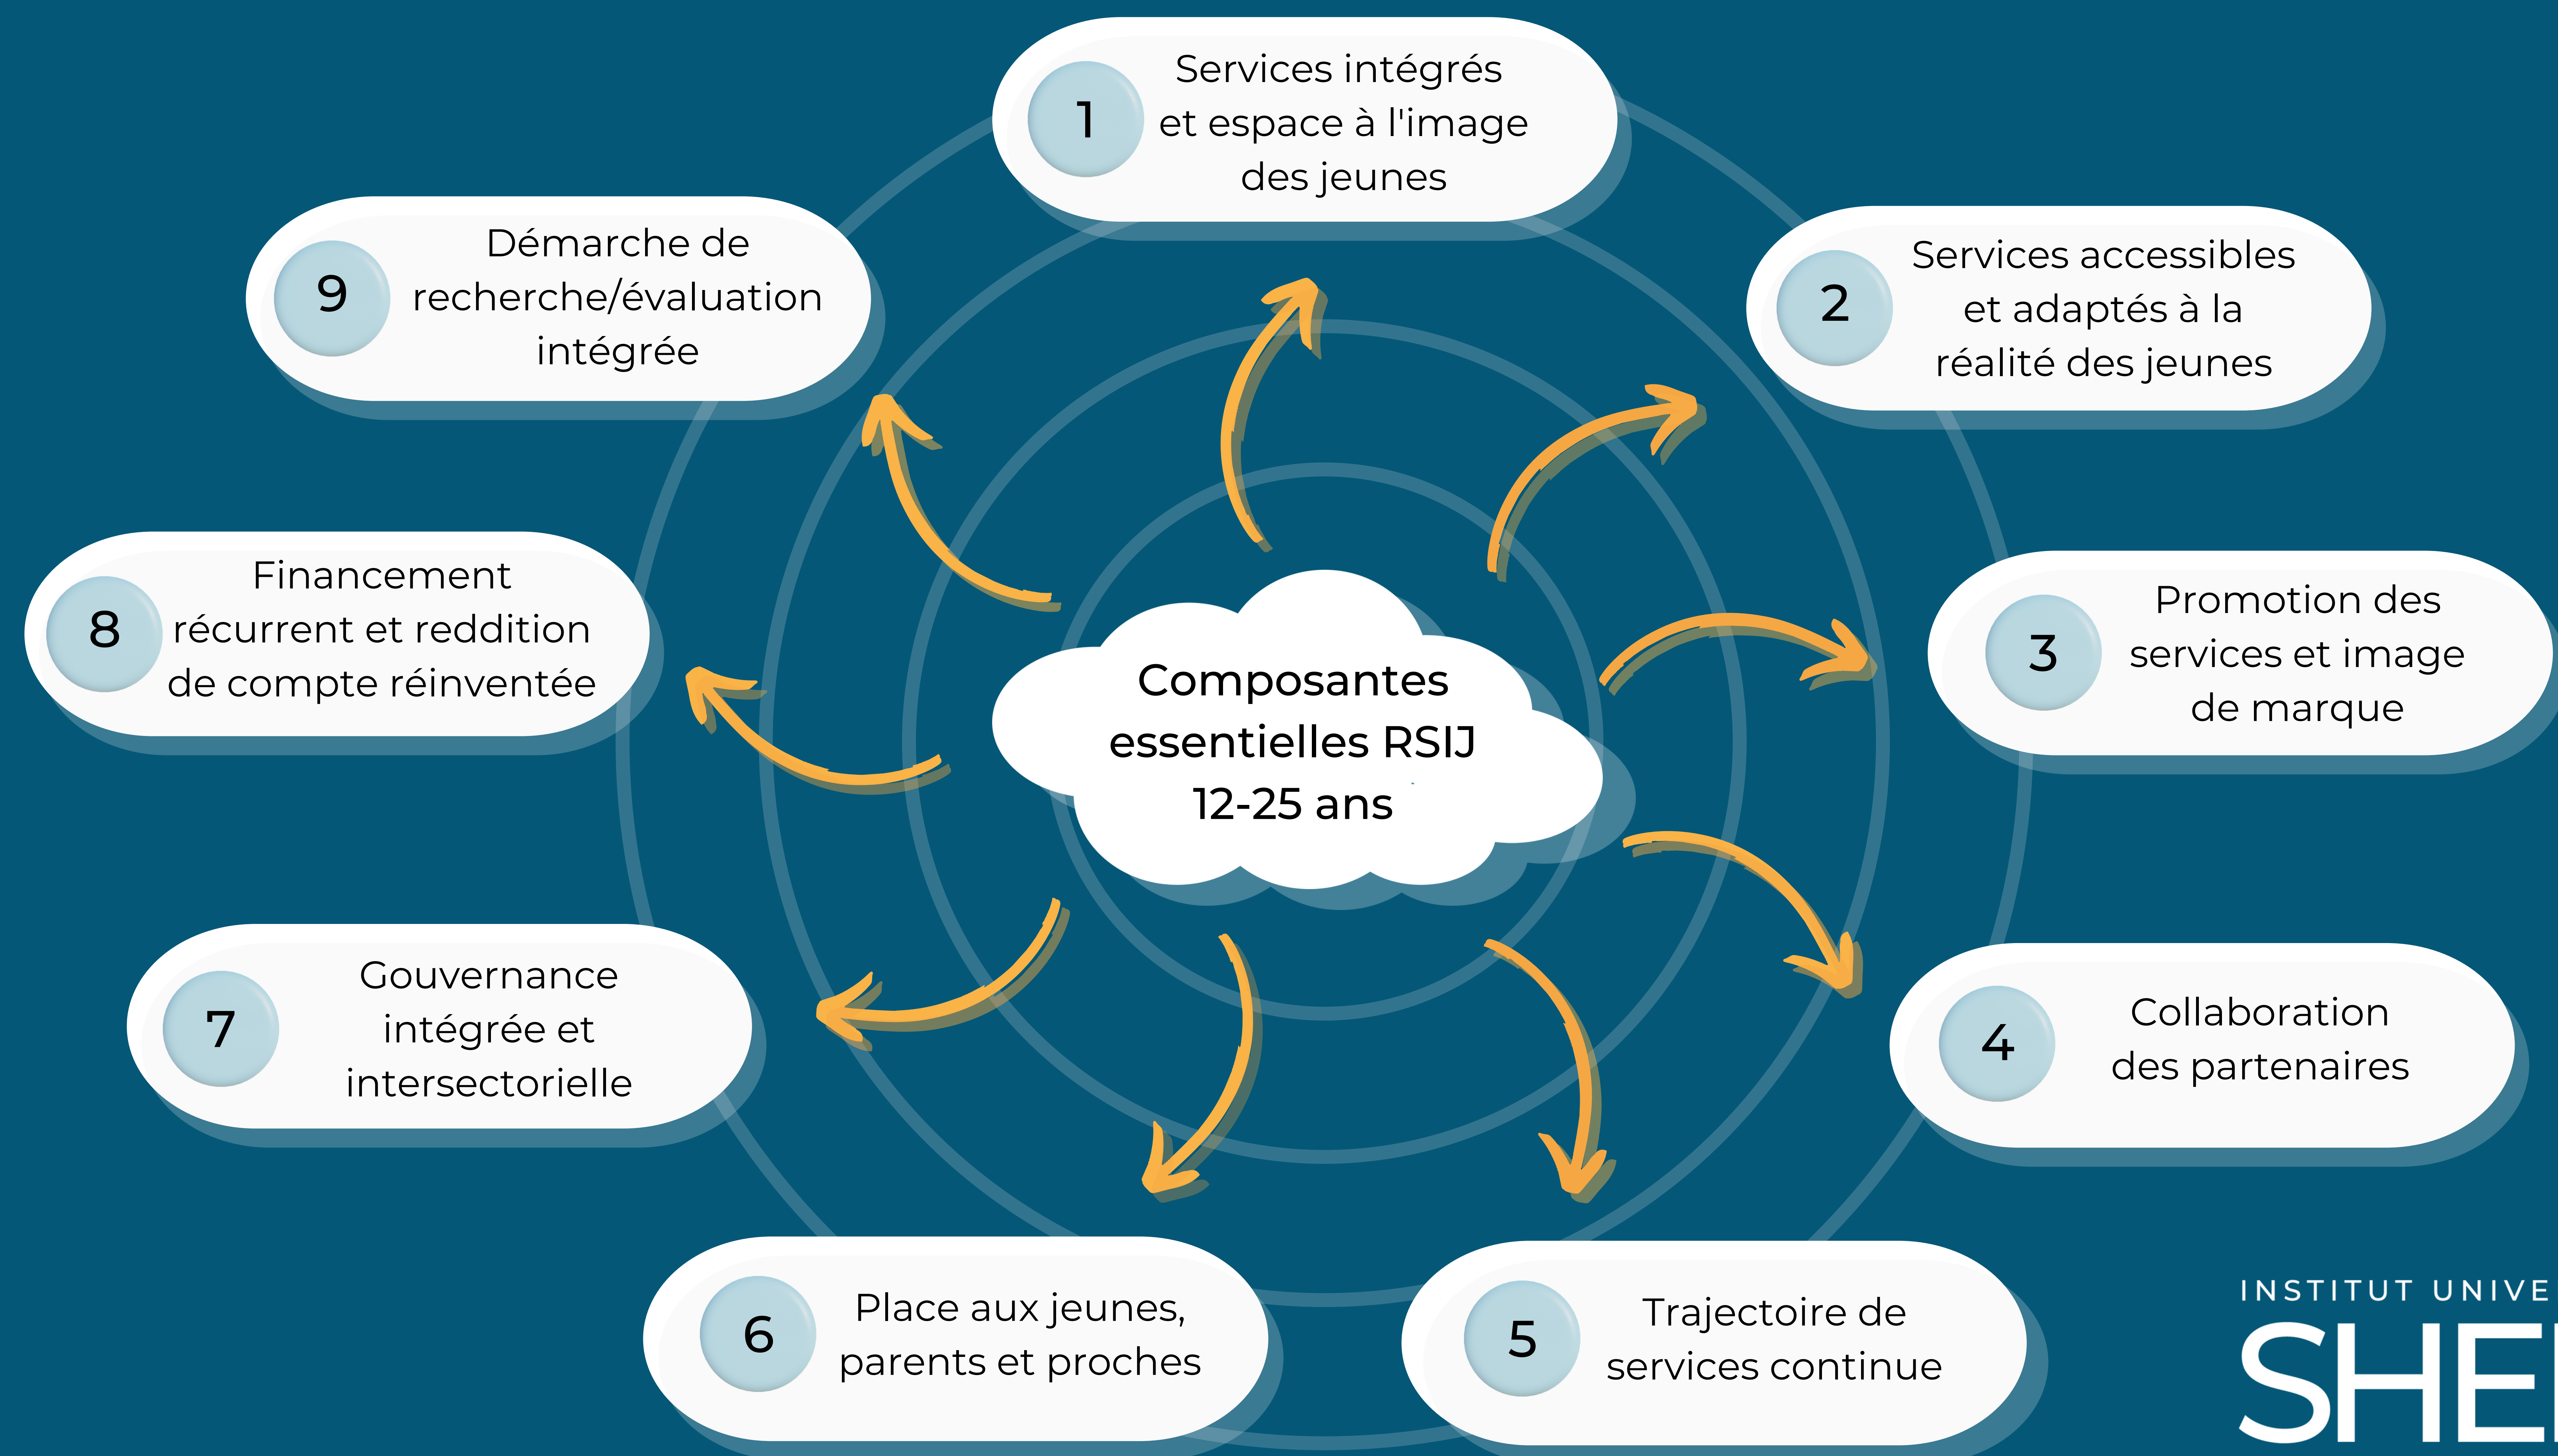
Composantes essentielles RSIJ 12-25 ans

1 Services intégrés et espace à l'image des jeunes

2 Services accessibles et adaptés à la réalité des jeunes

3 Promotion des services et image de marque

4 Collaboration des partenaires

5 Trajectoire de services continue

6 Place aux jeunes, parents et proches

7 Gouvernance intégrée et intersectorielle

8 Financement récurrent et reddition de compte réinventée

9 Démarche de recherche/évaluation intégrée

INSTITUT UNIVE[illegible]
SHE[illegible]